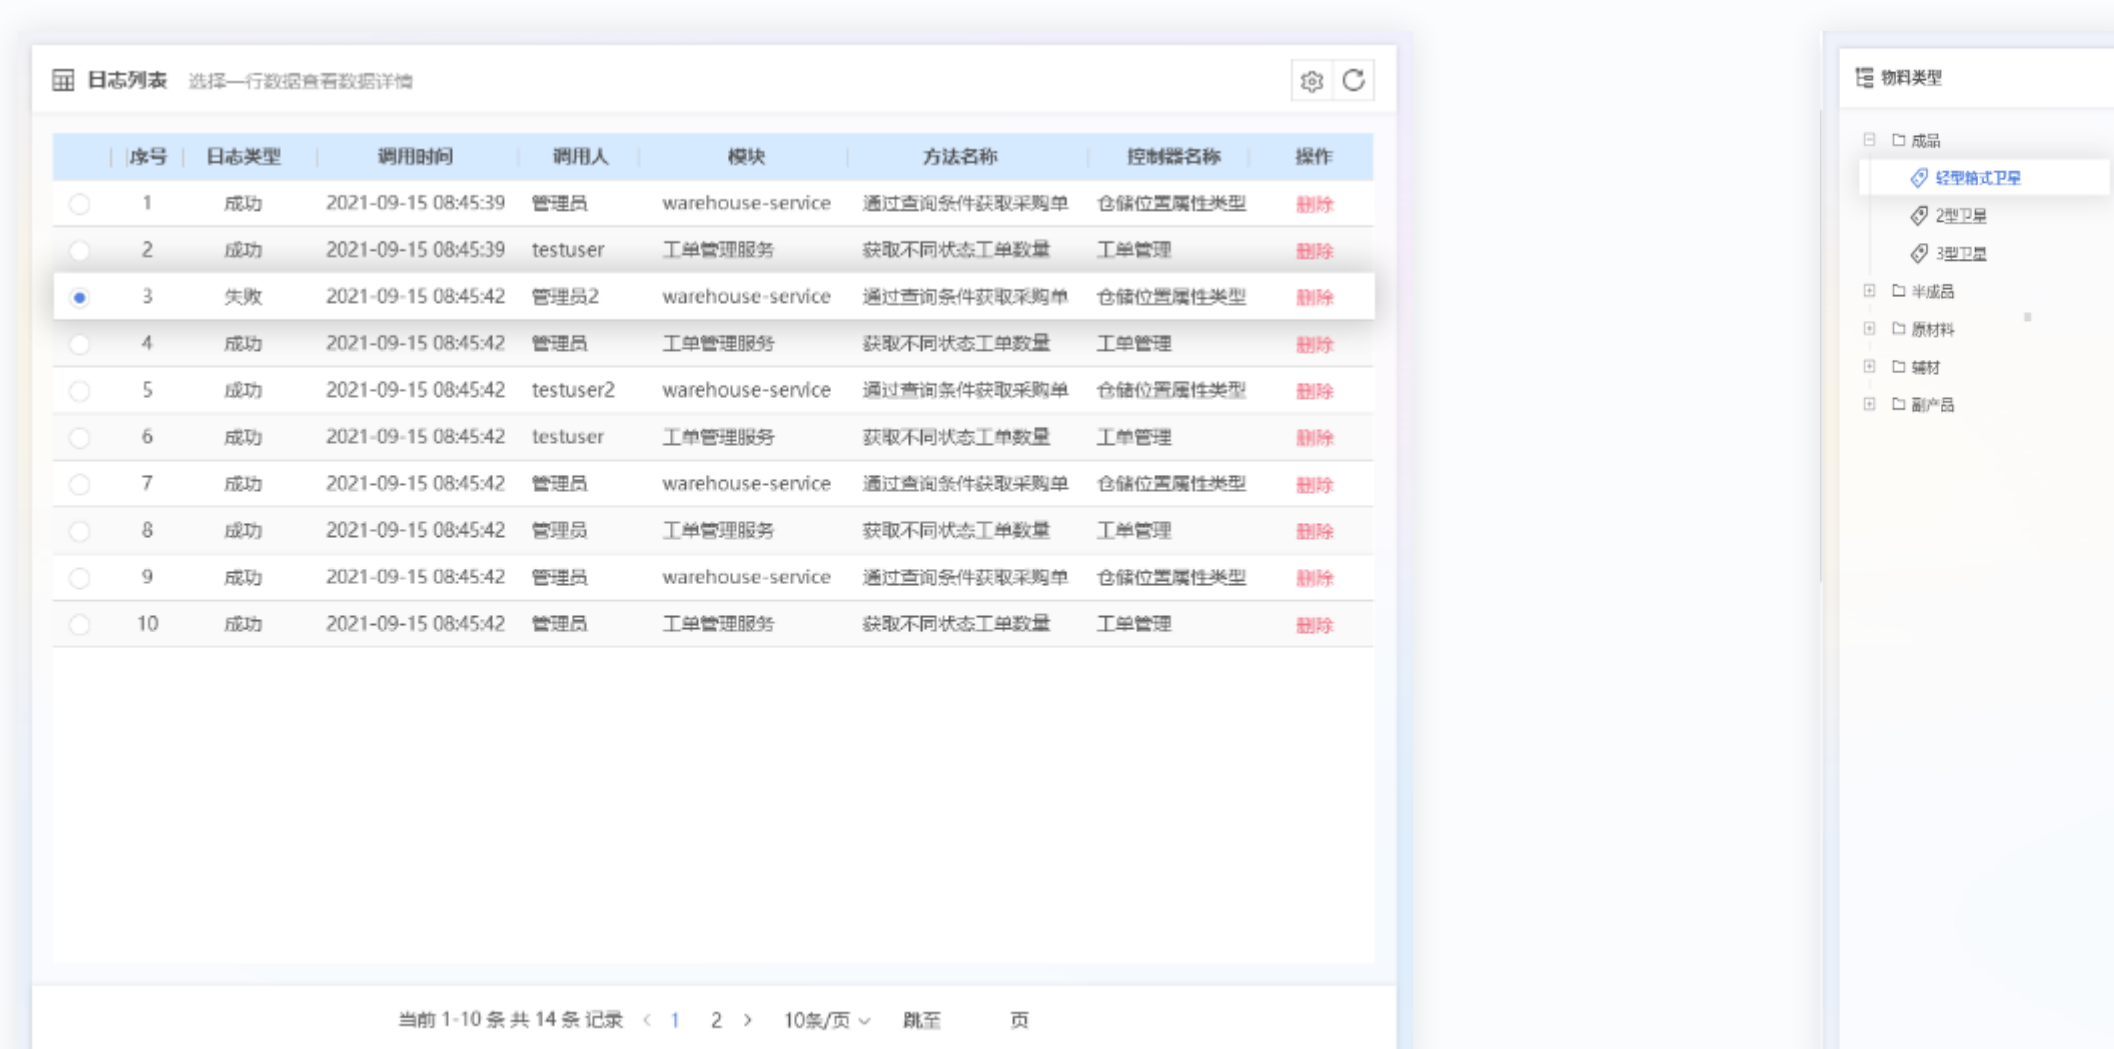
日志列表 选择一行数据查看数据详情

| | 序号 | 日志类型 | 调用时间 | 调用人 | 模块 | 方法名称 | 控制器名称 | 操作 |
|---|---|---|---|---|---|---|---|---|
| | 1 | 成功 | 2021-09-15 08:45:39 | 管理员 | warehouse-service | 通过查询条件获取采购单 | 仓储位置属性类型 | 删除 |
| | 2 | 成功 | 2021-09-15 08:45:39 | testuser | 工单管理服务 | 获取不同状态工单数量 | 工单管理 | 删除 |
| | 3 | 失败 | 2021-09-15 08:45:42 | 管理员2 | warehouse-service | 通过查询条件获取采购单 | 仓储位置属性类型 | 删除 |
| | 4 | 成功 | 2021-09-15 08:45:42 | 管理员 | 工单管理服务 | 获取不同状态工单数量 | 工单管理 | 删除 |
| | 5 | 成功 | 2021-09-15 08:45:42 | testuser2 | warehouse-service | 通过查询条件获取采购单 | 仓储位置属性类型 | 删除 |
| | 6 | 成功 | 2021-09-15 08:45:42 | testuser | 工单管理服务 | 获取不同状态工单数量 | 工单管理 | 删除 |
| | 7 | 成功 | 2021-09-15 08:45:42 | 管理员 | warehouse-service | 通过查询条件获取采购单 | 仓储位置属性类型 | 删除 |
| | 8 | 成功 | 2021-09-15 08:45:42 | 管理员 | 工单管理服务 | 获取不同状态工单数量 | 工单管理 | 删除 |
| | 9 | 成功 | 2021-09-15 08:45:42 | 管理员 | warehouse-service | 通过查询条件获取采购单 | 仓储位置属性类型 | 删除 |
| | 10 | 成功 | 2021-09-15 08:45:42 | 管理员 | 工单管理服务 | 获取不同状态工单数量 | 工单管理 | 删除 |

当前 1-10 条 共 14 条 记录 ‹ 1 2 › 10条/页 跳至 页

物料类型
成品
轻型格式卫星
2型卫星
3型卫星
半成品
原材料
辅材
副产品